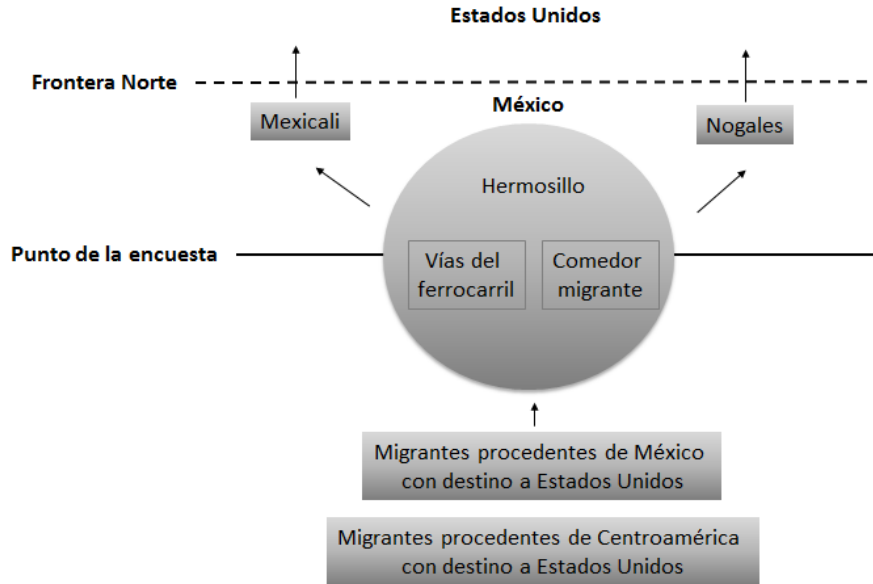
Estados Unidos

Frontera Norte

México

Mexicali

Nogales

Hermosillo

Punto de la encuesta

Vías del ferrocarril

Comedor migrante

Migrantes procedentes de México con destino a Estados Unidos

Migrantes procedentes de Centroamérica con destino a Estados Unidos